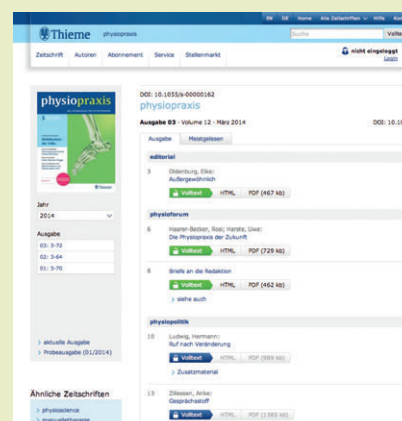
EN DE Home Alle Zeitschriften Hilfe Kont

Thieme physiopraxis

Suche Volltext

Zeitschrift Autoren Abonnement Service Stellenmarkt

nicht eingeloggt
Login

physiopraxis

Jahr
2014

Ausgabe
03: 3-72
02: 3-64
01: 3-70

> aktuelle Ausgabe
> Probeausgabe (01/2014)

Ähnliche Zeitschriften
> physioscience
> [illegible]

DOI: 10.1055/s-00000162
physiopraxis

Ausgabe 03 · Volume 12 · März 2014

DOI: 10.10

Ausgabe Meistgelesen

editorial

3 Oldenburg, Elke:
Außergewöhnlich
Volltext HTML PDF (467 kb)

physioforum

6 Haarer-Becker, Rosi; Harste, Uwe:
Die Physiopraxis der Zukunft
Volltext HTML PDF (729 kb)

8 Briefe an die Redaktion
Volltext HTML PDF (462 kb)
> siehe auch

physiopolitik

10 Ludwig, Hermann:
Ruf nach Veränderung
Volltext HTML PDF (989 kb)
> Zusatzmaterial

13 Zillessen, Anke:
Gesprächsstoff
Volltext HTML PDF (1085 kb)